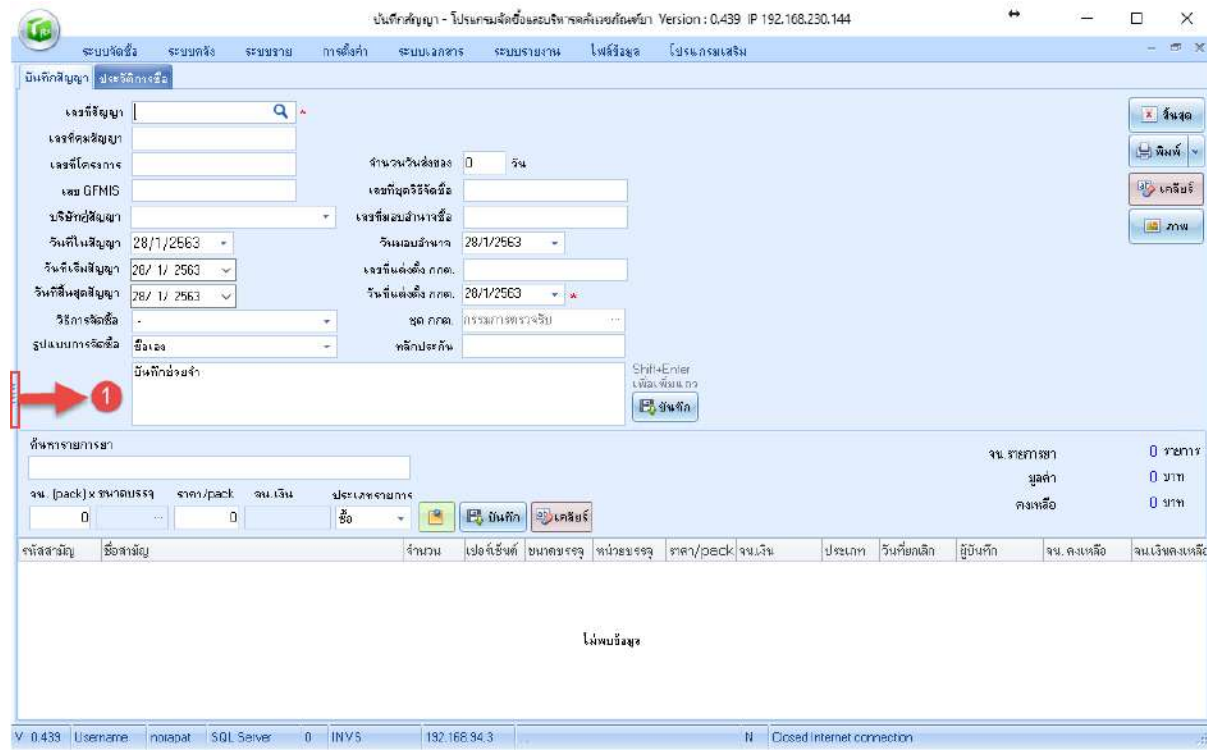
บันทึกสัญญา - โปรแกรมจัดซื้อและบริหารคลังเวชภัณฑ์ยา Version : 0.439 IP 192.168.230.144

ระบบจัดซื้อ ระบบคลัง ระบบขาย การตั้งค่า ระบบเอกสาร ระบบรายงาน ไฟล์ข้อมูล โปรแกรมเสริม

บันทึกสัญญา ประวัติการซื้อ

เลขที่สัญญา *
เลขที่คุมสัญญา
เลขที่โครงการ
จำนวนวันส่งของ 0 วัน
เลข GFMIS
เลขที่ขอจัดซื้อ
บริษัทคู่สัญญา
เลขที่ขออนุมัติซื้อ
วันที่ในสัญญา 28/1/2563
วันมอบอำนาจ 28/1/2563
วันที่เริ่มสัญญา 28/ 1/ 2563
เลขที่แต่งตั้ง กกต.
วันที่สิ้นสุดสัญญา 28/ 1/ 2563
วันที่แต่งตั้ง กกต. 28/1/2563 *
วิธีการจัดซื้อ -
ชุด กกต. กรรมการตรวจรับ
รูปแบบการจัดซื้อ ซื้อเอง
หลักประกัน
บันทึกช่วยจำ
Shift+Enter เพื่อเพิ่มแถว
บันทึก

สิ้นสุด
พิมพ์
เคลียร์
ภาพ

1

ค้นหารายการยา
จน. (pack) x ขนาดบรรจุ ราคา/pack จน.เงิน ประเภทรายการ
0 0
ซื้อ
บันทึก เคลียร์

จน.รายการยา 0 รายการ
มูลค่า 0 บาท
คงเหลือ 0 บาท

| รหัสสามัญ | ชื่อสามัญ | จำนวน | เปอร์เซ็นต์ | ขนาดบรรจุ | หน่วยบรรจุ | ราคา/pack | จน.เงิน | ประเภท | วันที่ยกเลิก | ผู้บันทึก | จน.คงเหลือ | จน.เงินคงเหลือ |
|---|---|---|---|---|---|---|---|---|---|---|---|---|

ไม่พบข้อมูล

V 0.439 Username noiapat SQL Server 0 INVS 192.168.94.3 N Closed Internet connection